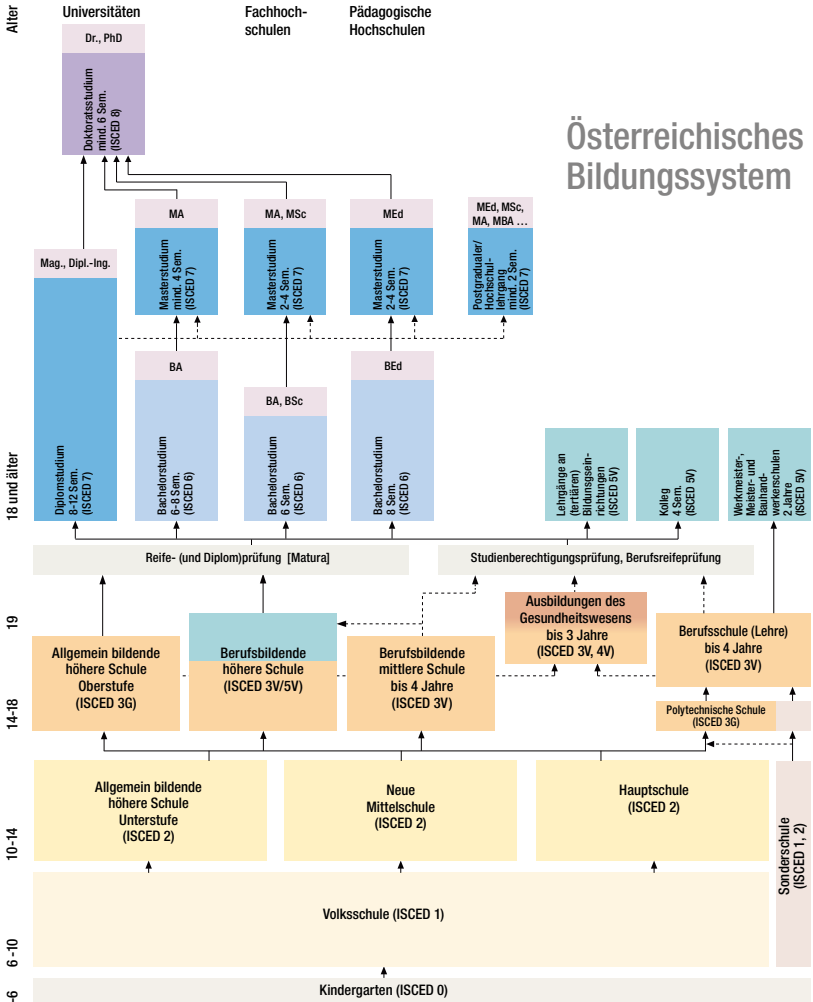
Alter

Universitäten

Fachhochschulen

Pädagogische Hochschulen

Österreichisches Bildungssystem

Dr., PhD

Doktoratsstudium mind. 6 Sem. (ISCED 8)

MA

Masterstudium mind. 4 Sem. (ISCED 7)

MA, MSc

Masterstudium 2-4 Sem. (ISCED 7)

MEd

Masterstudium 2-4 Sem. (ISCED 7)

MEd, MSc, MA, MBA …

Postgradualer/ Hochschullehrgang mind. 2 Sem. (ISCED 7)

Mag., Dipl.-Ing.

Diplomstudium 8-12 Sem. (ISCED 7)

BA

Bachelorstudium 6-8 Sem. (ISCED 6)

BA, BSc

Bachelorstudium 6 Sem. (ISCED 6)

BEd

Bachelorstudium 8 Sem. (ISCED 6)

Lehrgänge an (tertiären) Bildungseinrichtungen (ISCED 5V)

Kolleg 4 Sem. (ISCED 5V)

Werkmeister-, Meister- und Bauhandwerkerschulen 2 Jahre (ISCED 5V)

18 und älter

Reife- (und Diplom)prüfung [Matura]

Studienberechtigungsprüfung, Berufsreifeprüfung

19

Ausbildungen des Gesundheitswesens bis 3 Jahre (ISCED 3V, 4V)

Allgemein bildende höhere Schule Oberstufe (ISCED 3G)

Berufsbildende höhere Schule (ISCED 3V/5V)

Berufsbildende mittlere Schule bis 4 Jahre (ISCED 3V)

Berufsschule (Lehre) bis 4 Jahre (ISCED 3V)

14-18

Polytechnische Schule (ISCED 3G)

Allgemein bildende höhere Schule Unterstufe (ISCED 2)

Neue Mittelschule (ISCED 2)

Hauptschule (ISCED 2)

Sonderschule (ISCED 1, 2)

10-14

Volksschule (ISCED 1)

6-10

-6

Kindergarten (ISCED 0)